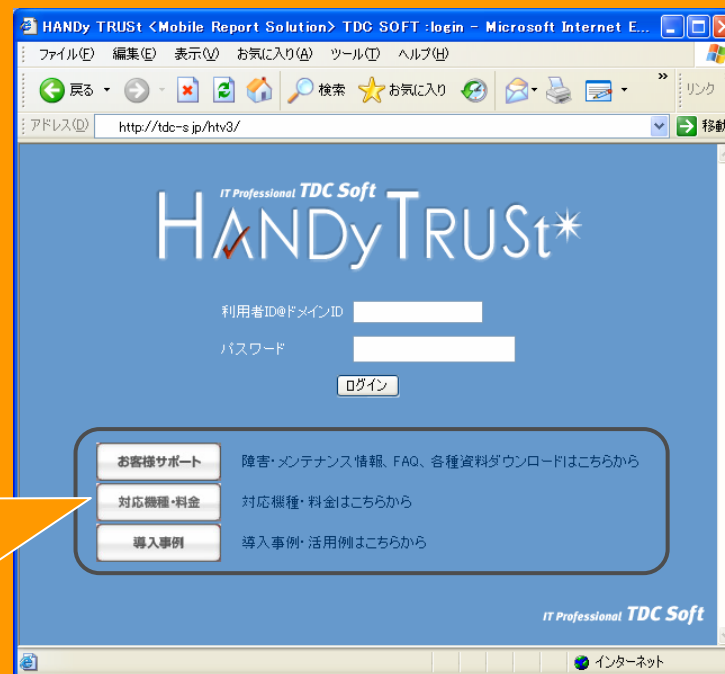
HANDy TRUSt <Mobile Report Solution> TDC SOFT :login - Microsoft Internet E...

ファイル(F) 編集(E) 表示(V) お気に入り(A) ツール(T) ヘルプ(H)

戻る 検索 お気に入り リンク

アドレス(D) http://tdc-s.jp/htv3/ 移動

IT Professional TDC Soft
HANDy TRUSt

利用者ID@ドメインID
パスワード
ログイン

お客様サポート 障害・メンテナンス情報、FAQ、各種資料ダウンロードはこちらから
対応機種・料金 対応機種・料金はこちらから
導入事例 導入事例・活用例はこちらから

IT Professional TDC Soft

インターネット